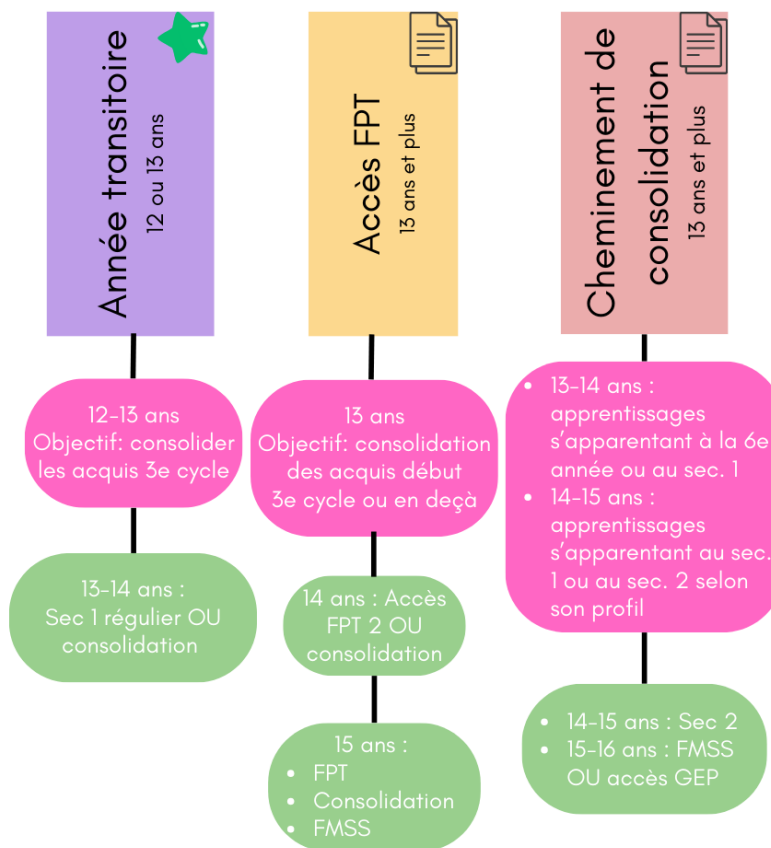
Année transitoire
12 ou 13 ans

12-13 ans
Objectif: consolider les acquis 3e cycle

13-14 ans :
Sec 1 régulier OU consolidation

Accès FPT
13 ans et plus

13 ans
Objectif: consolidation des acquis début 3e cycle ou en deçà

14 ans : Accès FPT 2 OU consolidation

15 ans :
- FPT
- Consolidation
- FMSS

Cheminement de consolidation
13 ans et plus

- 13-14 ans : apprentissages s'apparentant à la 6e année ou au sec. 1
- 14-15 ans : apprentissages s'apparentant au sec. 1 ou au sec. 2 selon son profil

- 14-15 ans : Sec 2
- 15-16 ans : FMSS OU accès GEP